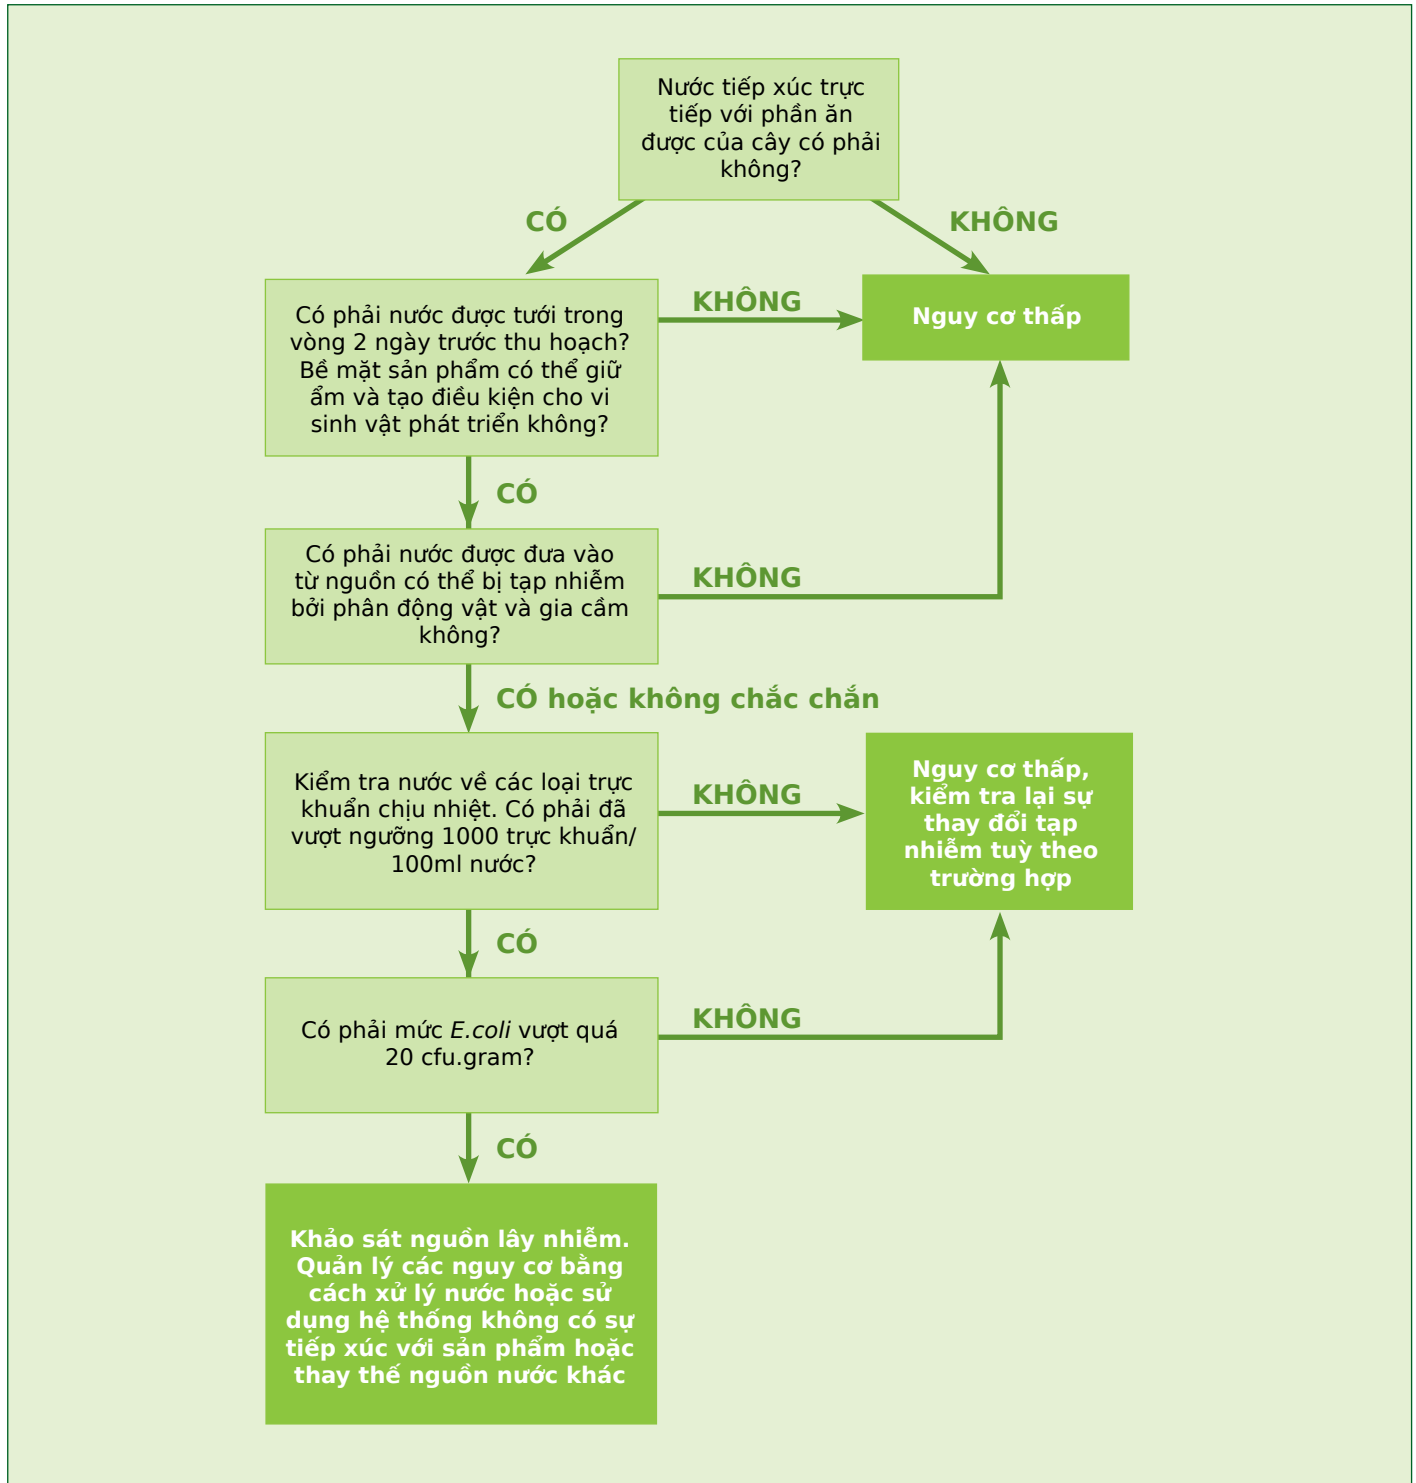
Nước tiếp xúc trực tiếp với phần ăn được của cây có phải không?

CÓ

KHÔNG

Có phải nước được tưới trong vòng 2 ngày trước thu hoạch? Bề mặt sản phẩm có thể giữ ẩm và tạo điều kiện cho vi sinh vật phát triển không?

KHÔNG

Nguy cơ thấp

CÓ

Có phải nước được đưa vào từ nguồn có thể bị tạp nhiễm bởi phân động vật và gia cầm không?

KHÔNG

CÓ hoặc không chắc chắn

Kiểm tra nước về các loại trực khuẩn chịu nhiệt. Có phải đã vượt ngưỡng 1000 trực khuẩn/ 100ml nước?

KHÔNG

Nguy cơ thấp, kiểm tra lại sự thay đổi tạp nhiễm tuỳ theo trường hợp

CÓ

Có phải mức *E.coli* vượt quá 20 cfu.gram?

KHÔNG

CÓ

Khảo sát nguồn lây nhiễm. Quản lý các nguy cơ bằng cách xử lý nước hoặc sử dụng hệ thống không có sự tiếp xúc với sản phẩm hoặc thay thế nguồn nước khác